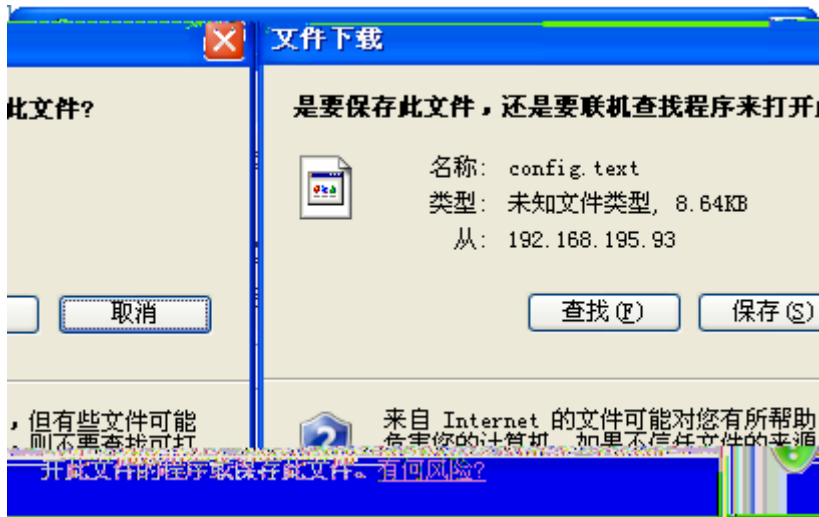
此文件?

取消

，但有些文件可能
，则不要查找可打

文件下载

是要保存此文件，还是要联机查找程序来打开

名称: config.text
类型: 未知文件类型, 8.64KB
从: 192.168.195.93

查找(F)
保存(S)

来自 Internet 的文件可能对您有所帮助
危害您的计算机。如果不信任文件的来源

开此文件的程序或保存此文件。有何风险?